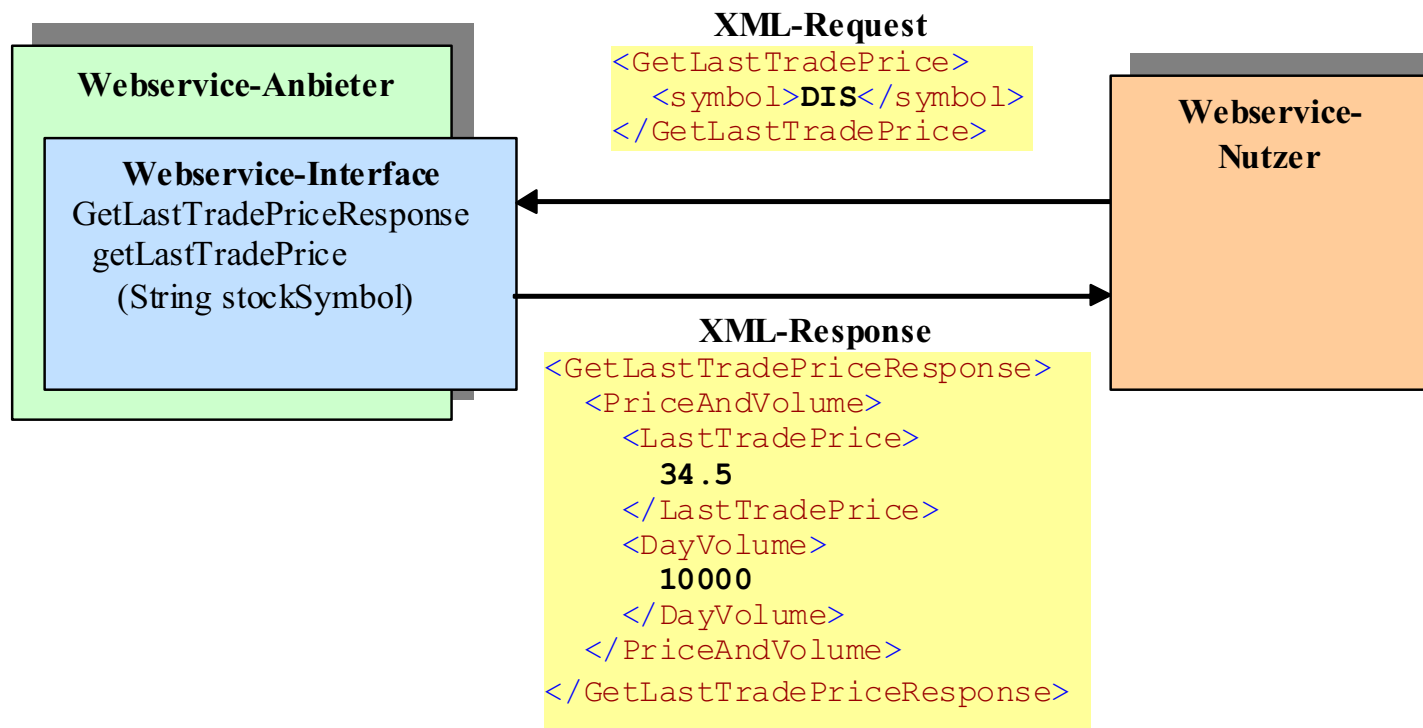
Webservice-Anbieter

Webservice-Interface
GetLastTradePriceResponse
getLastTradePrice
(String stockSymbol)

XML-Request
<GetLastTradePrice>
<symbol>DIS</symbol>
</GetLastTradePrice>

Webservice-Nutzer

XML-Response
<GetLastTradePriceResponse>
<PriceAndVolume>
<LastTradePrice>
34.5
</LastTradePrice>
<DayVolume>
10000
</DayVolume>
</PriceAndVolume>
</GetLastTradePriceResponse>